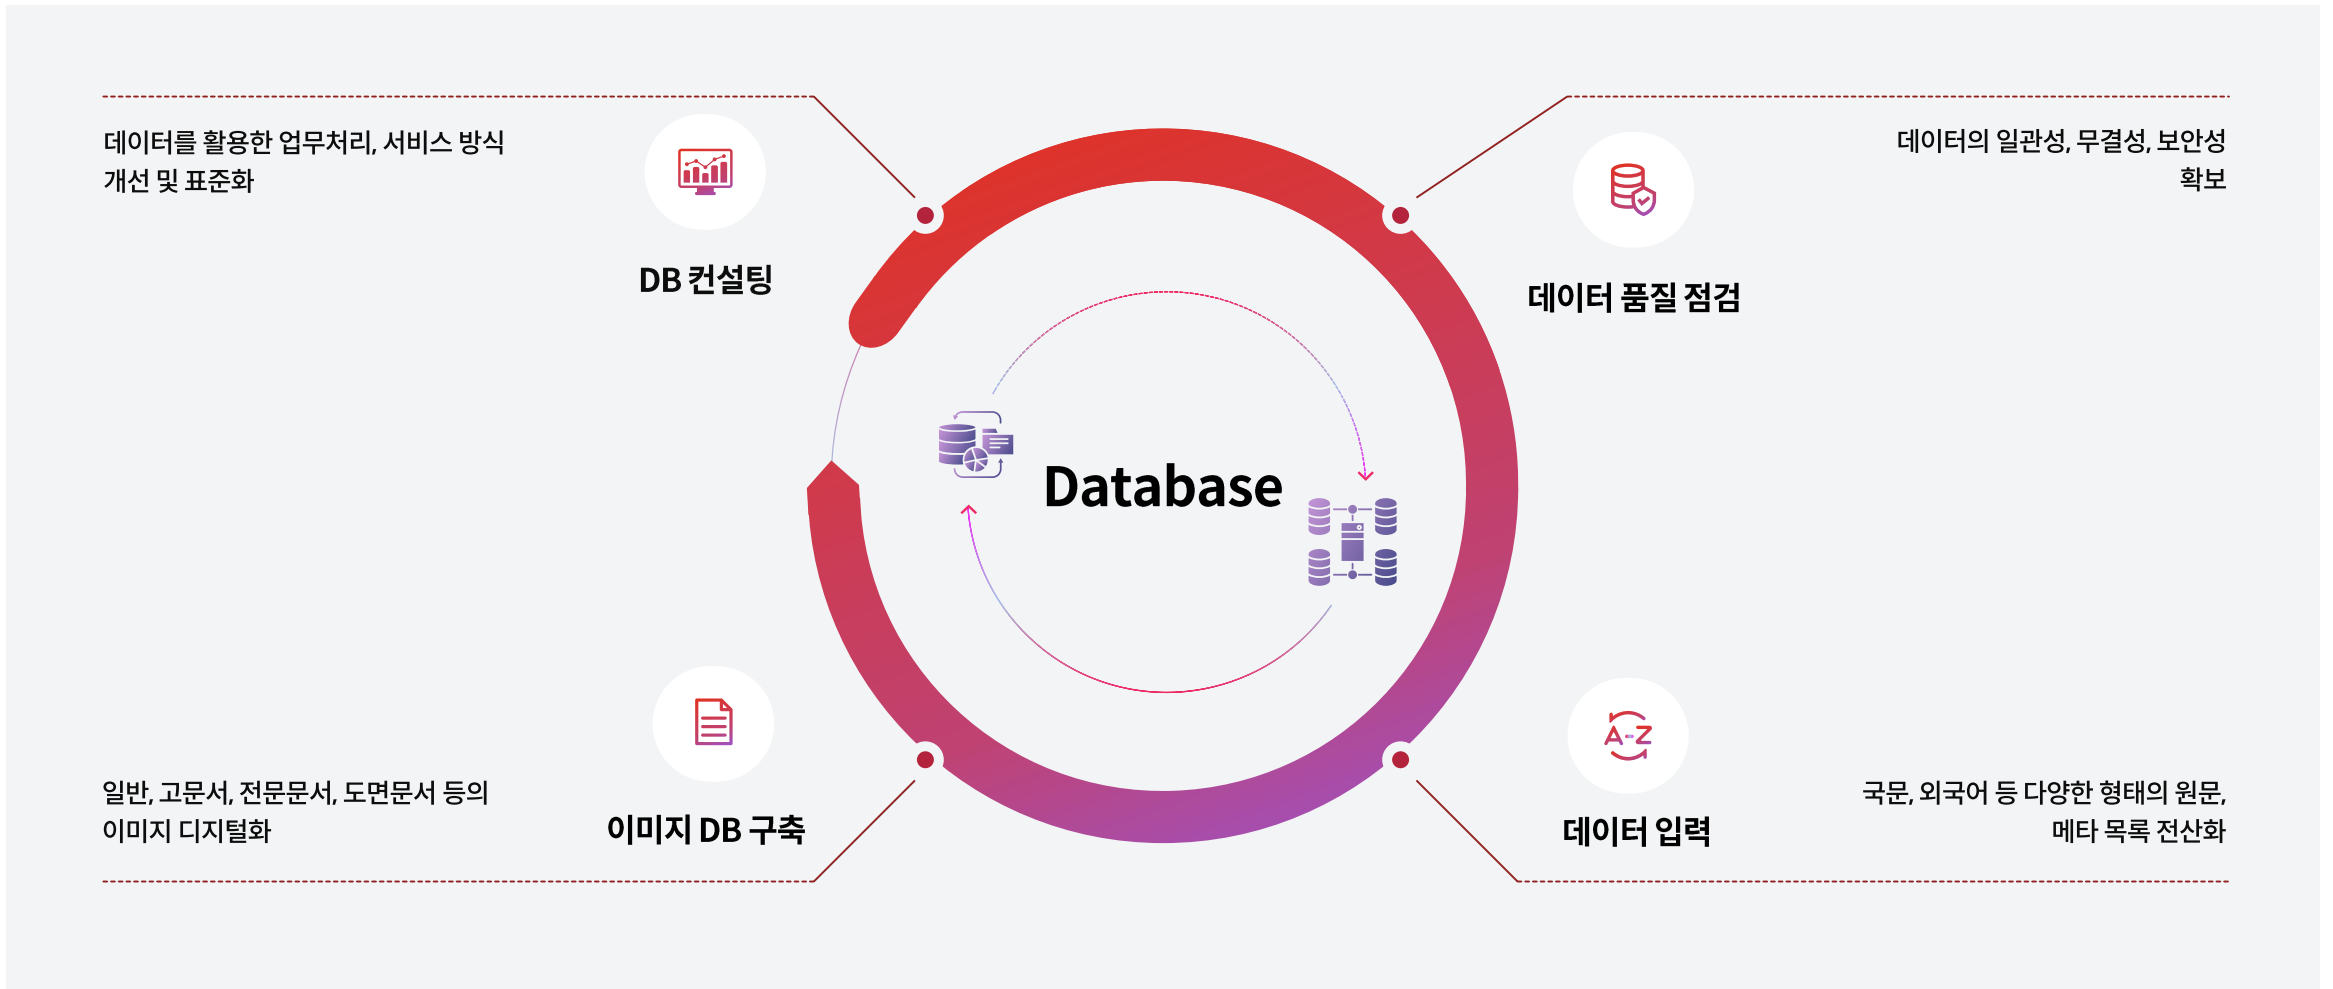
데이터를 활용한 업무처리, 서비스 방식 개선 및 표준화

DB 컨설팅

데이터의 일관성, 무결성, 보안성 확보

데이터 품질 점검

Database

일반, 고문서, 전문문서, 도면문서 등의 이미지 디지털화

이미지 DB 구축

A-Z

국문, 외국어 등 다양한 형태의 원문, 메타 목록 전산화

데이터 입력